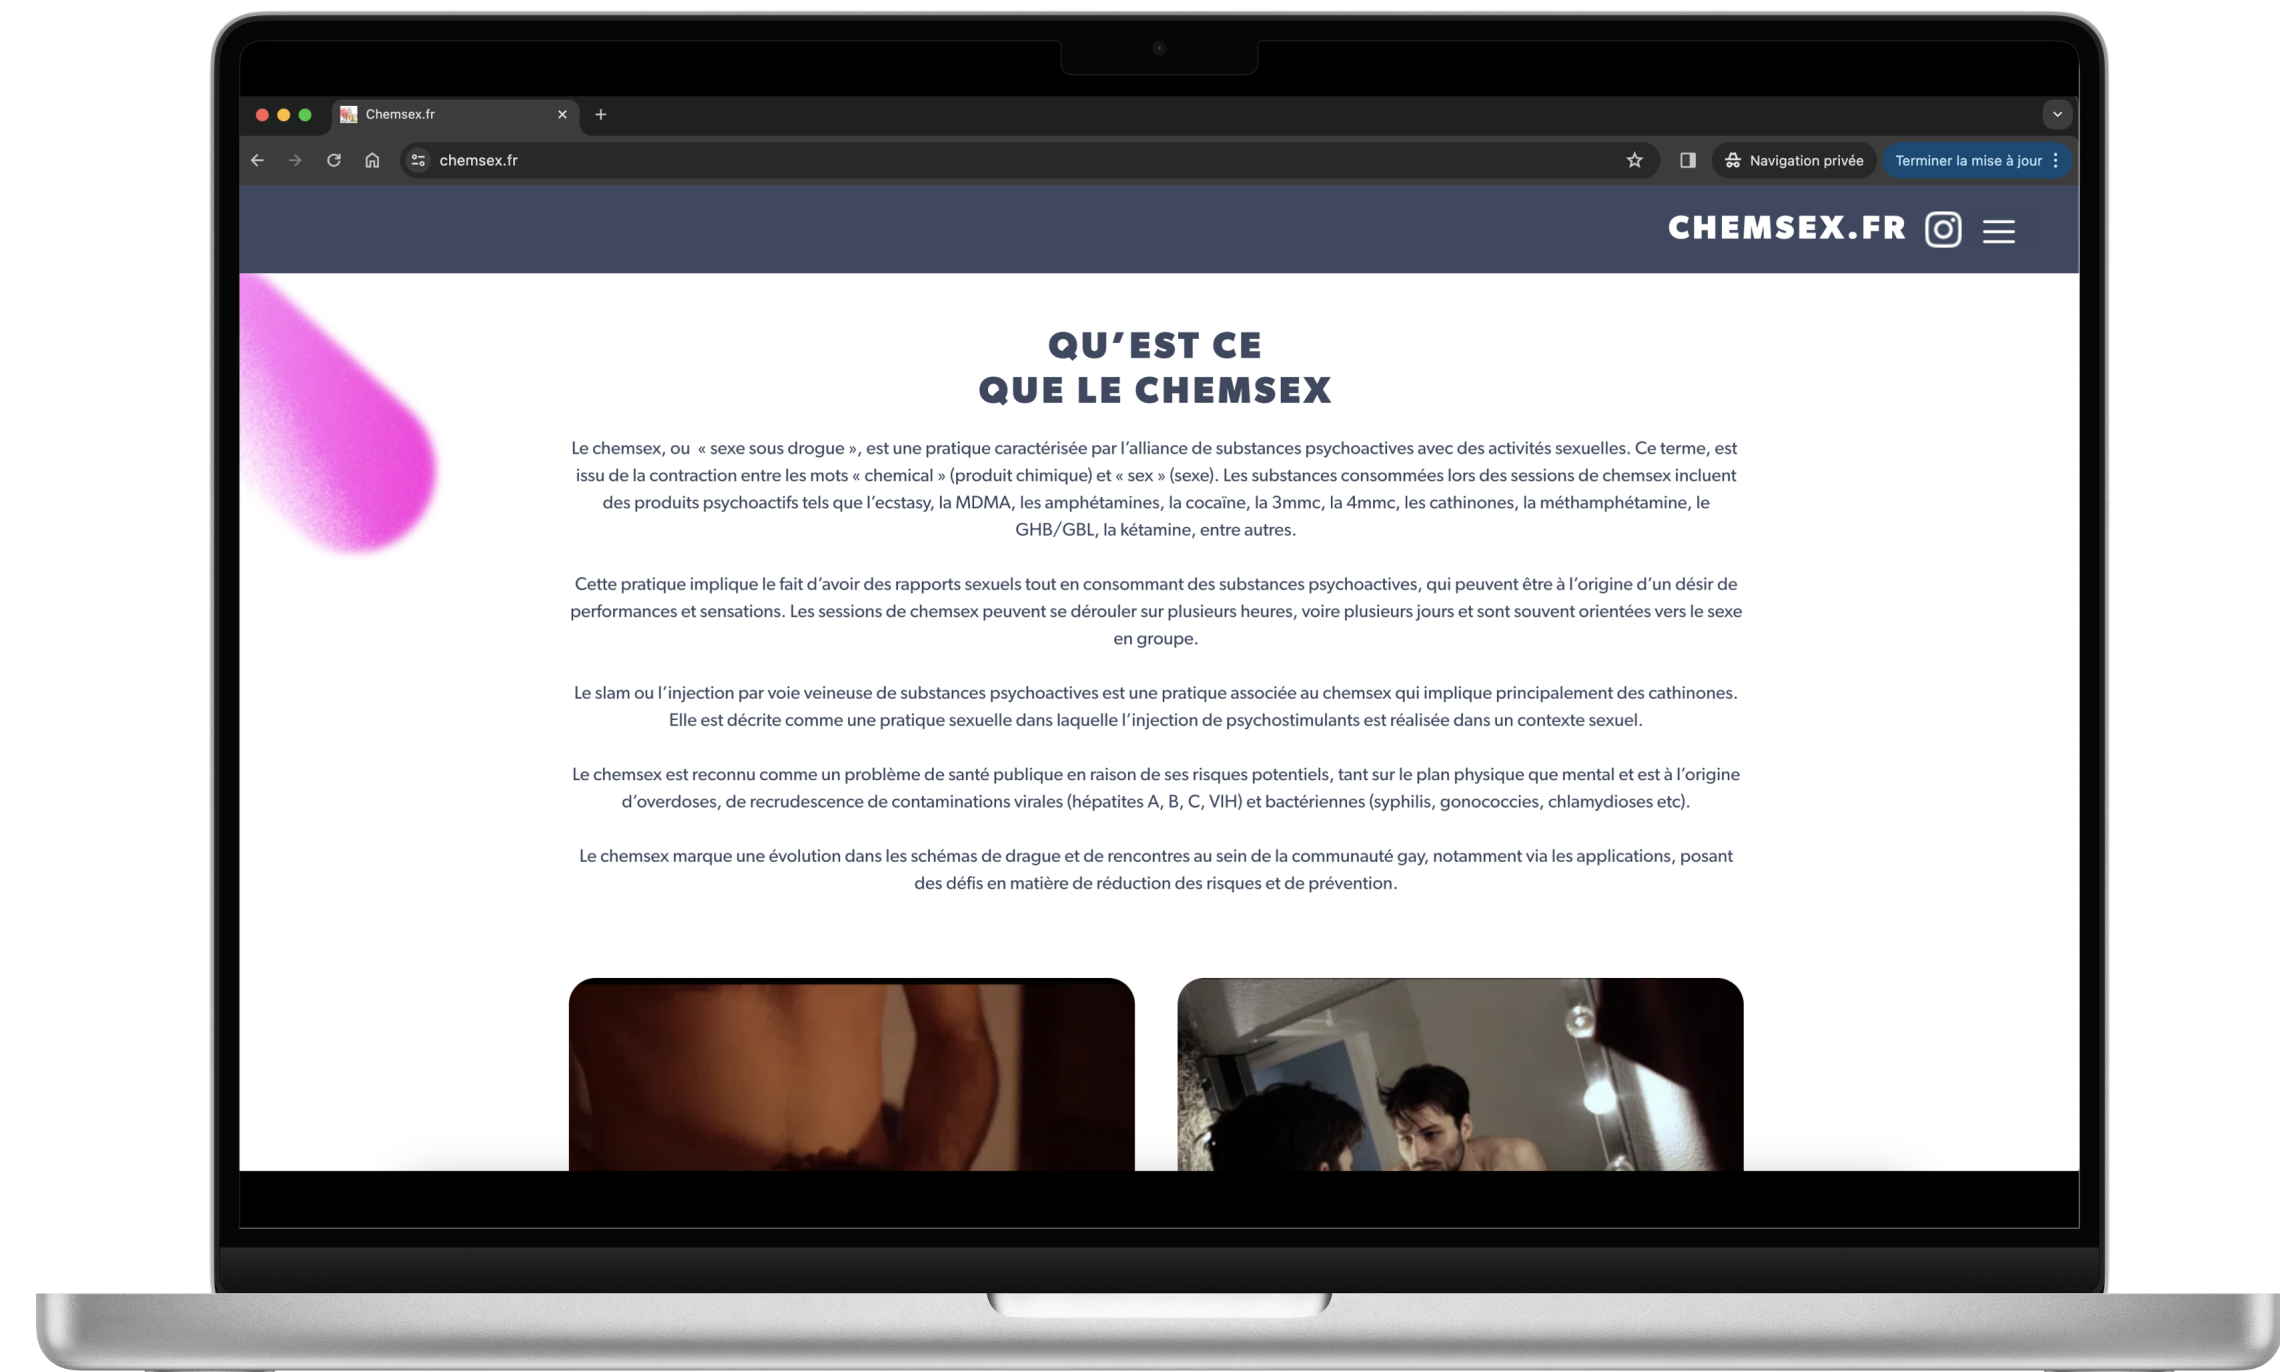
Chemsex.fr

chemsex.fr

Navigation privée

Terminer la mise à jour

CHEMSEX.FR

QU’EST CE
QUE LE CHEMSEX

Le chemsex, ou « sexe sous drogue », est une pratique caractérisée par l’alliance de substances psychoactives avec des activités sexuelles. Ce terme, est issu de la contraction entre les mots « chemical » (produit chimique) et « sex » (sexe). Les substances consommées lors des sessions de chemsex incluent des produits psychoactifs tels que l’ecstasy, la MDMA, les amphétamines, la cocaïne, la 3mmc, la 4mmc, les cathinones, la méthamphétamine, le GHB/GBL, la kétamine, entre autres.

Cette pratique implique le fait d’avoir des rapports sexuels tout en consommant des substances psychoactives, qui peuvent être à l’origine d’un désir de performances et sensations. Les sessions de chemsex peuvent se dérouler sur plusieurs heures, voire plusieurs jours et sont souvent orientées vers le sexe en groupe.

Le slam ou l’injection par voie veineuse de substances psychoactives est une pratique associée au chemsex qui implique principalement des cathinones. Elle est décrite comme une pratique sexuelle dans laquelle l’injection de psychostimulants est réalisée dans un contexte sexuel.

Le chemsex est reconnu comme un problème de santé publique en raison de ses risques potentiels, tant sur le plan physique que mental et est à l’origine d’overdoses, de recrudescence de contaminations virales (hépatites A, B, C, VIH) et bactériennes (syphilis, gonococcies, chlamydioses etc).

Le chemsex marque une évolution dans les schémas de drague et de rencontres au sein de la communauté gay, notamment via les applications, posant des défis en matière de réduction des risques et de prévention.